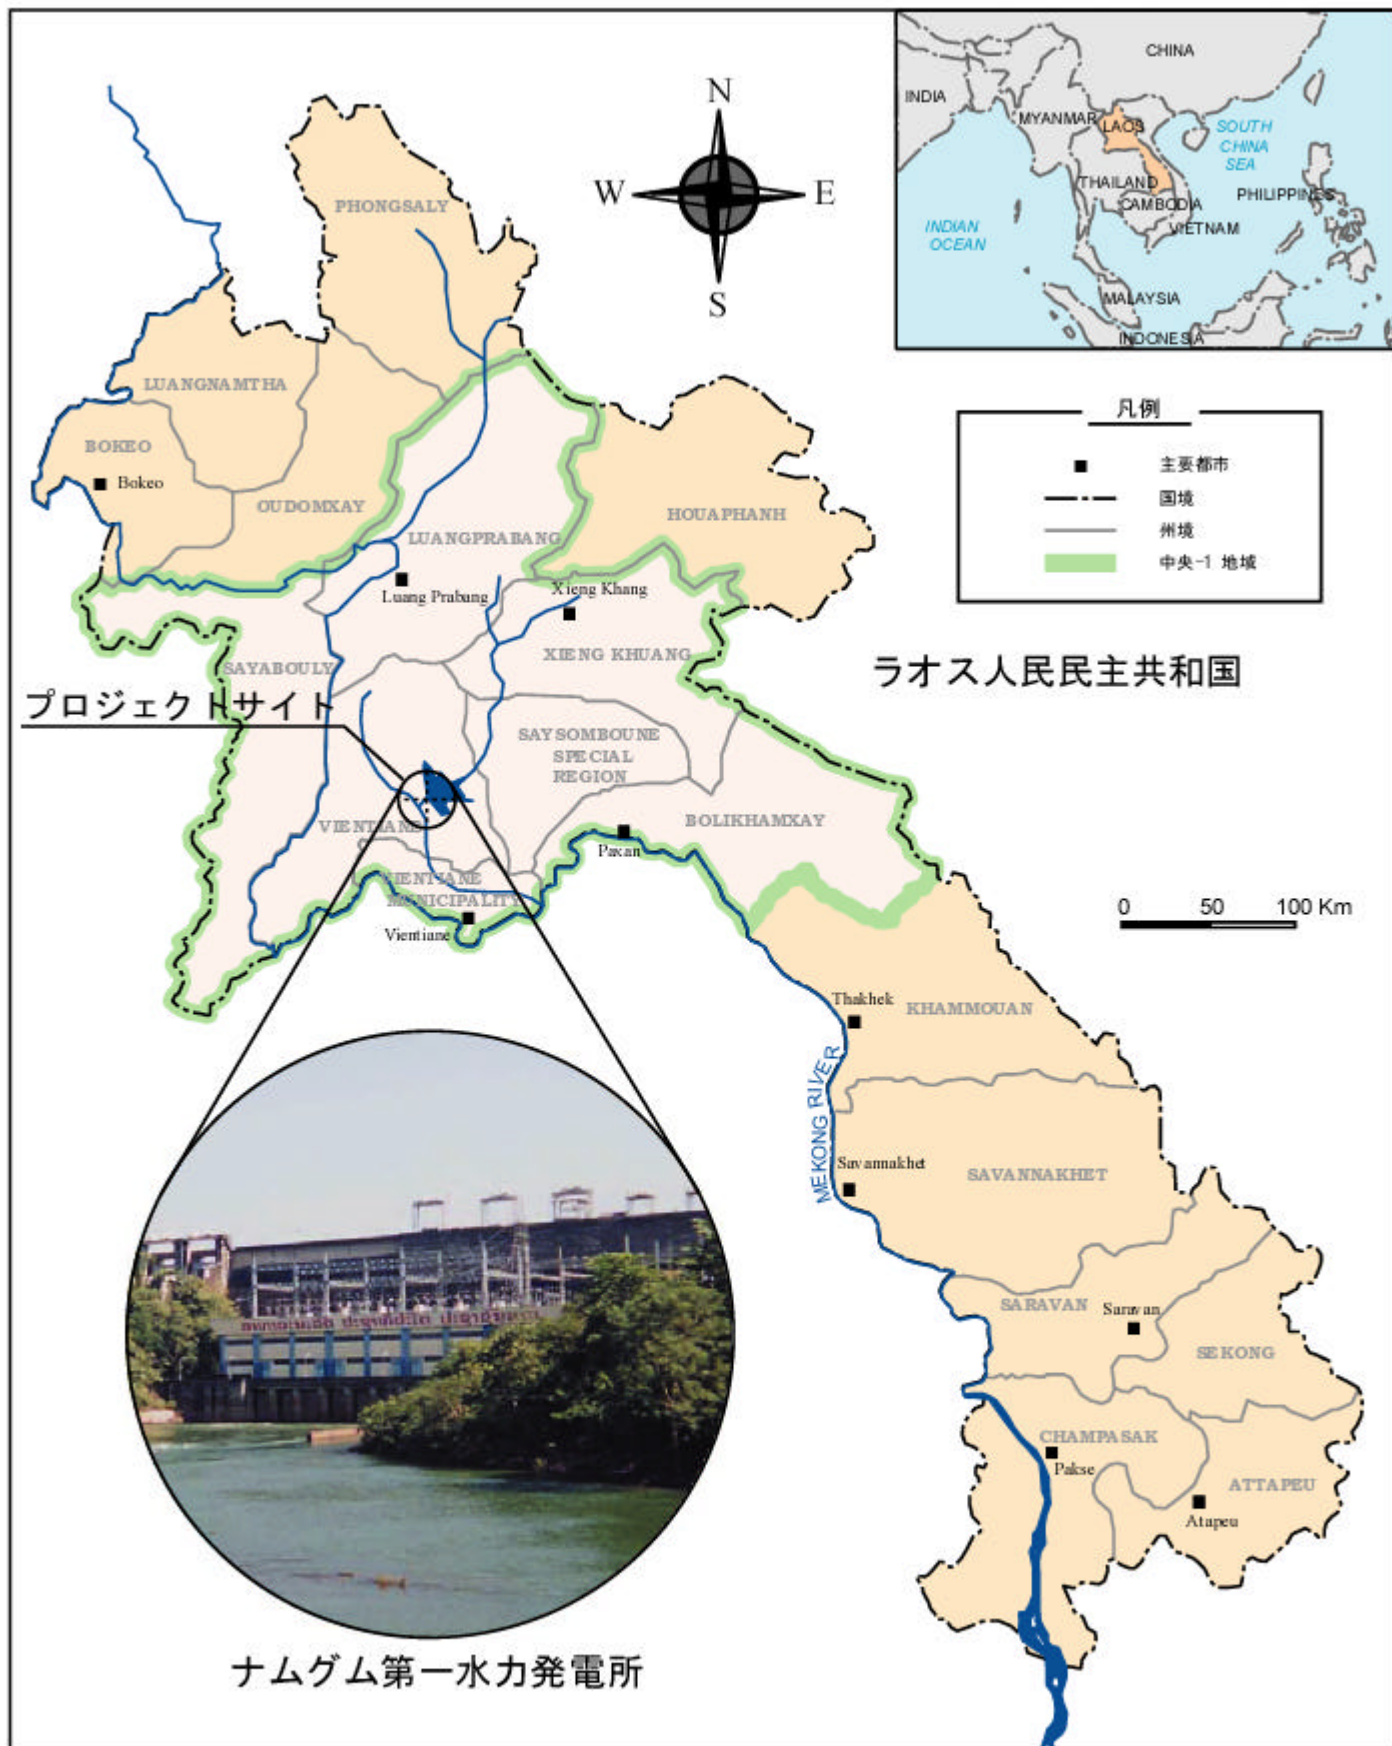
CHINA
INDIA
MYANMAR
LAOS
SOUTH CHINA SEA
THAILAND
CAMBODIA
PHILIPPINES
VIETNAM
INDIAN OCEAN
MALAYSIA
INDONESIA

N
W
E
S

PHONGSALY
LUANGNAMTHA
BOKEO
Bokeo
OUDOMXAY
LUANGPRABANG
Luang Prabang
HOUAPHANH
Xieng Khang
XIENG KHUANG
SAYABOULY
SAYSOMBOUNE SPECIAL REGION
BOLIKHAMXAY
VIENTIANE
VIENTIANE MUNICIPALITY
Vientiane
Paxan

凡例
主要都市
国境
州境
中央-1 地域

ラオス人民民主共和国

プロジェクトサイト

0 50 100 Km

Thakhek
KHAMMOUAN
MEKONG RIVER
Savannakhet
SAVANNAKHET
SARAVAN
Saravan
SEKONG
CHAMPASAK
Pakse
ATTAPEU
Atapeu

ナムグム第一水力発電所